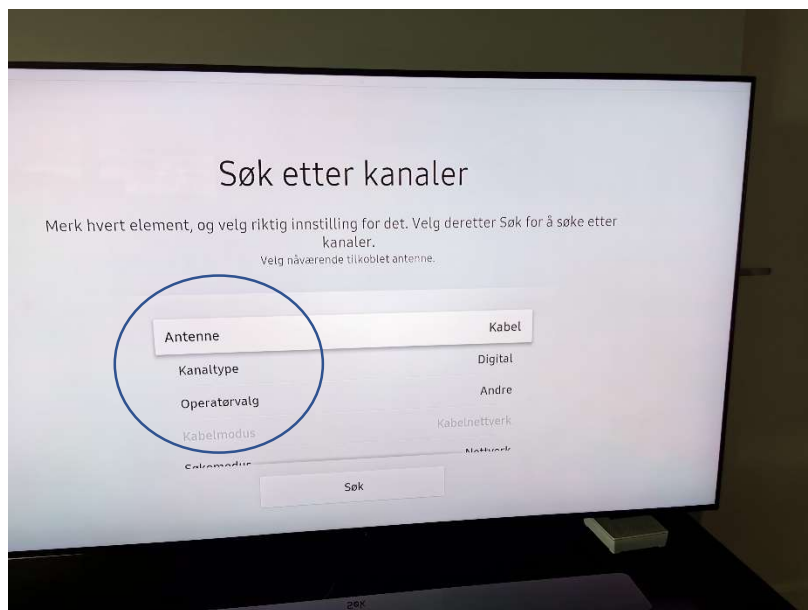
Søk etter kanaler

Merk hvert element, og velg riktig innstilling for det. Velg deretter Søk for å søke etter kanaler.
Velg nåværende tilkoblet antenne.

Antenne Kabel
Kanaltype Digital
Operatørvalg Andre
Kabelmodus Kabelnettverk
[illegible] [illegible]

Søk